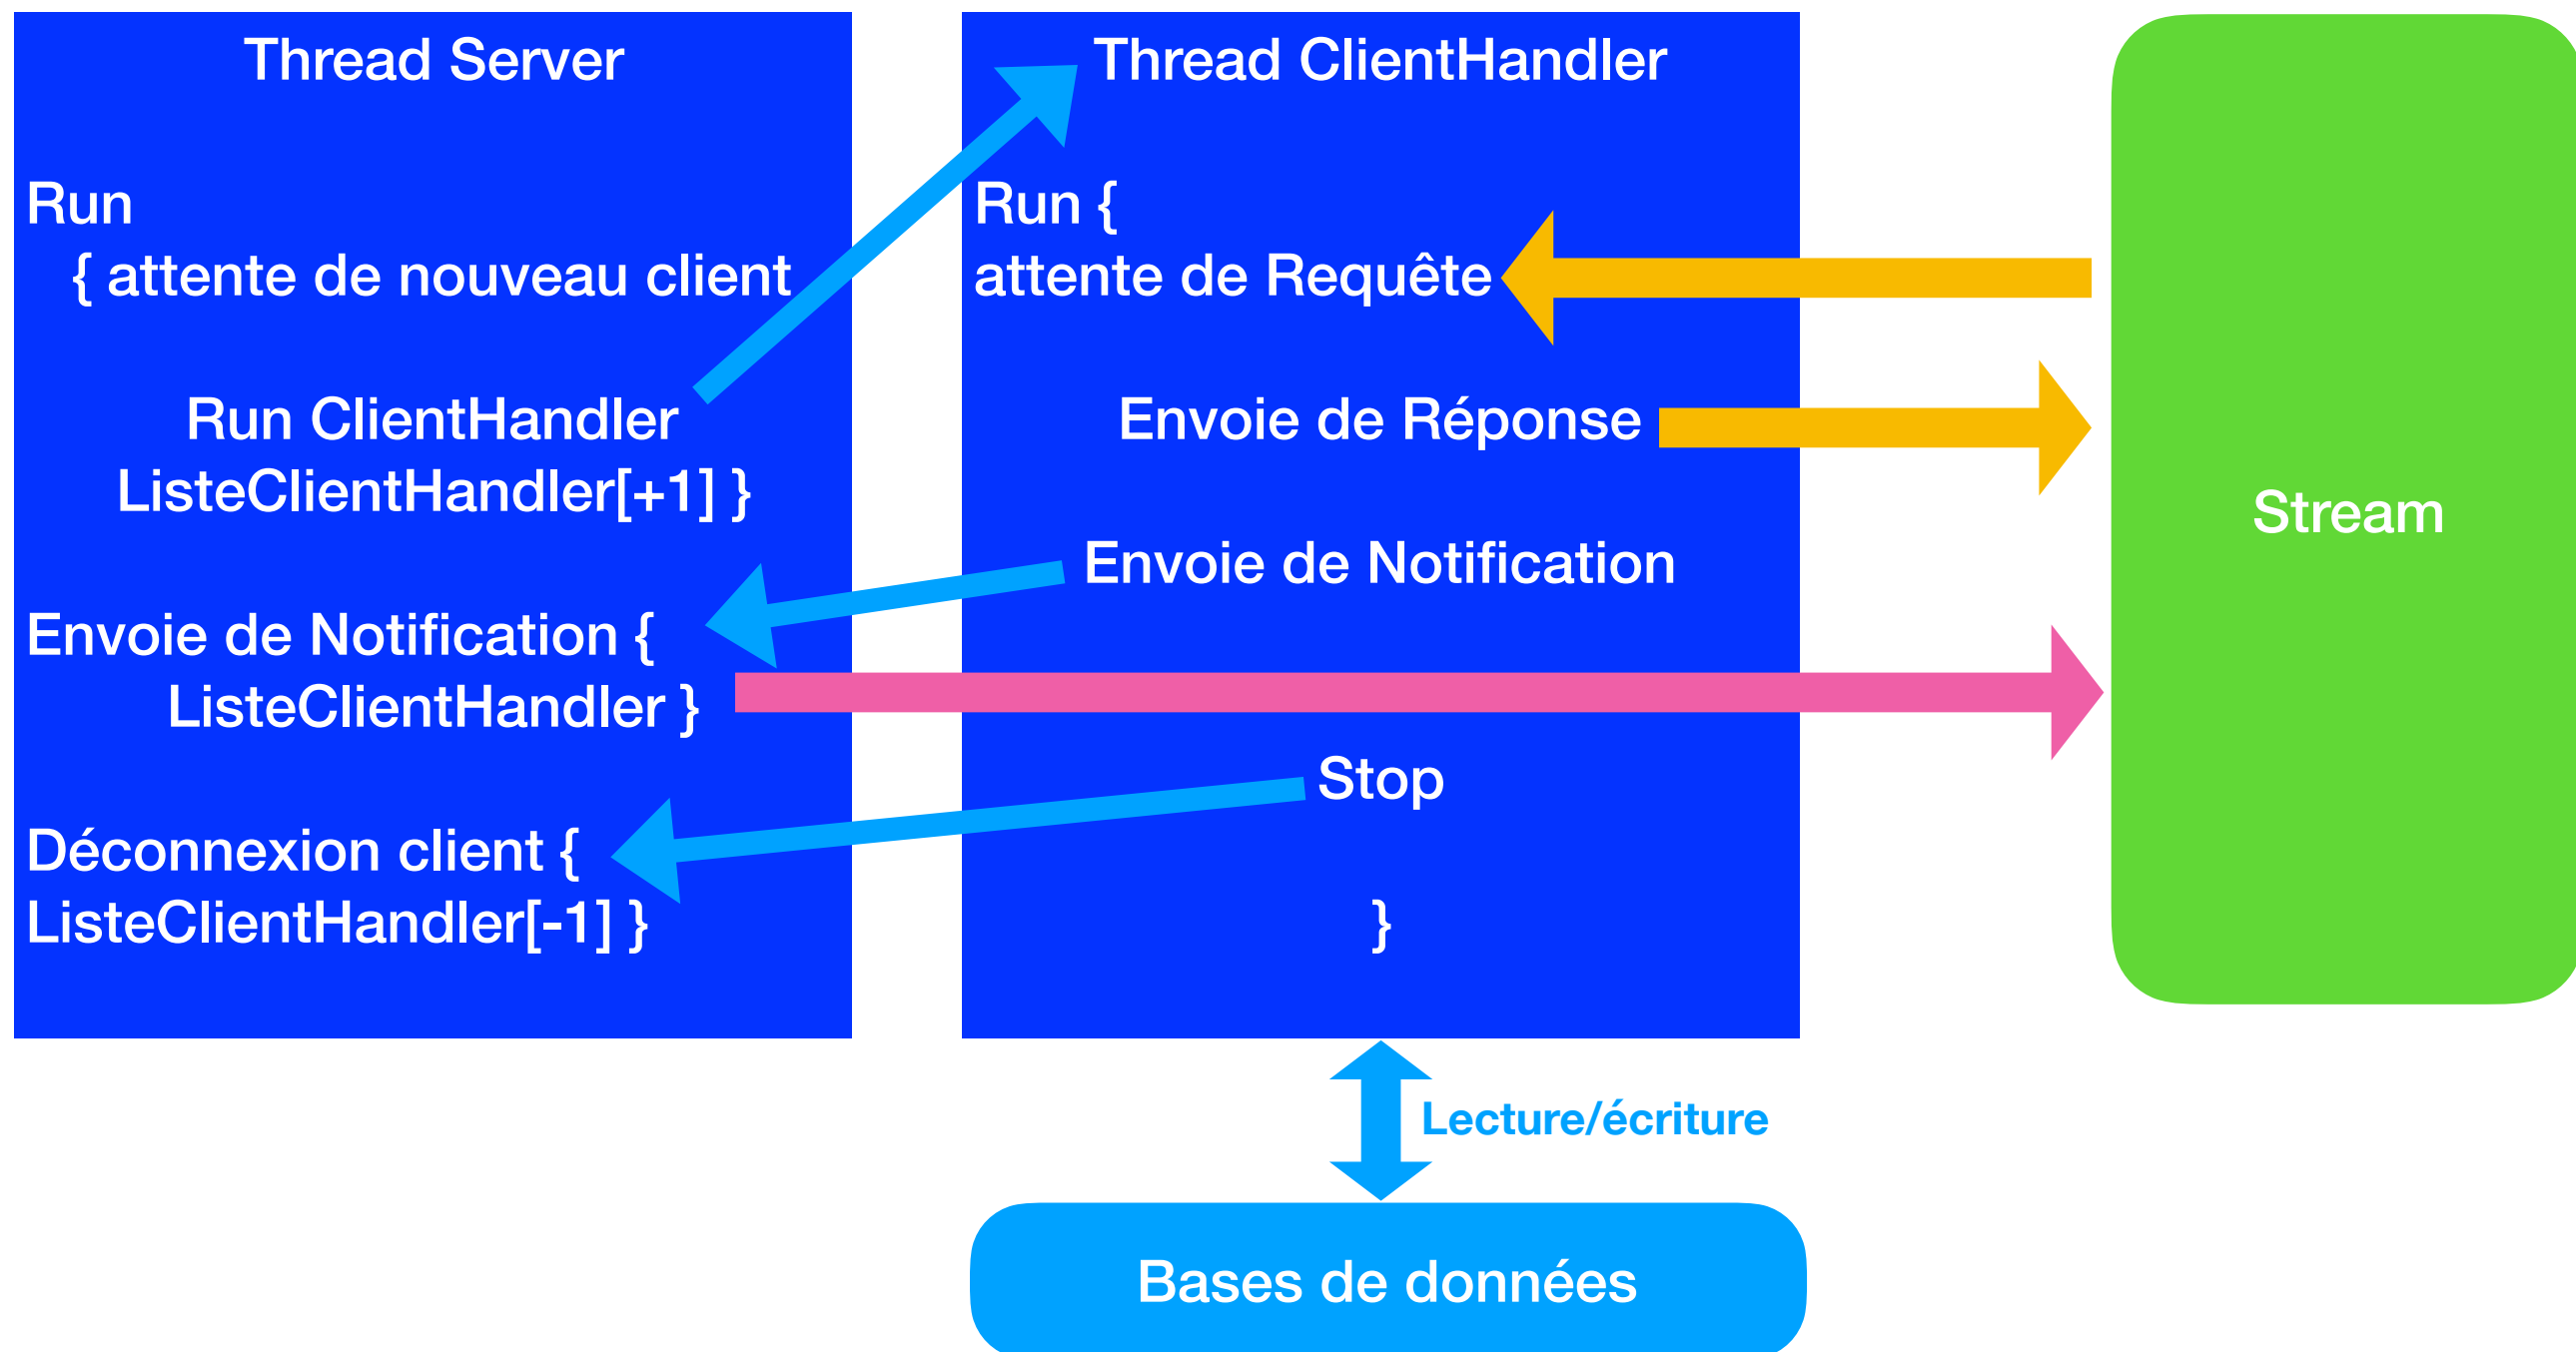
Thread Server

Run
{ attente de nouveau client

Run ClientHandler
ListeClientHandler[+1] }

Envoie de Notification {
ListeClientHandler }

Déconnexion client {
ListeClientHandler[-1] }

Thread ClientHandler

Run {
attente de Requête

Envoie de Réponse

Envoie de Notification

Stop

}

Stream

Lecture/écriture

Bases de données